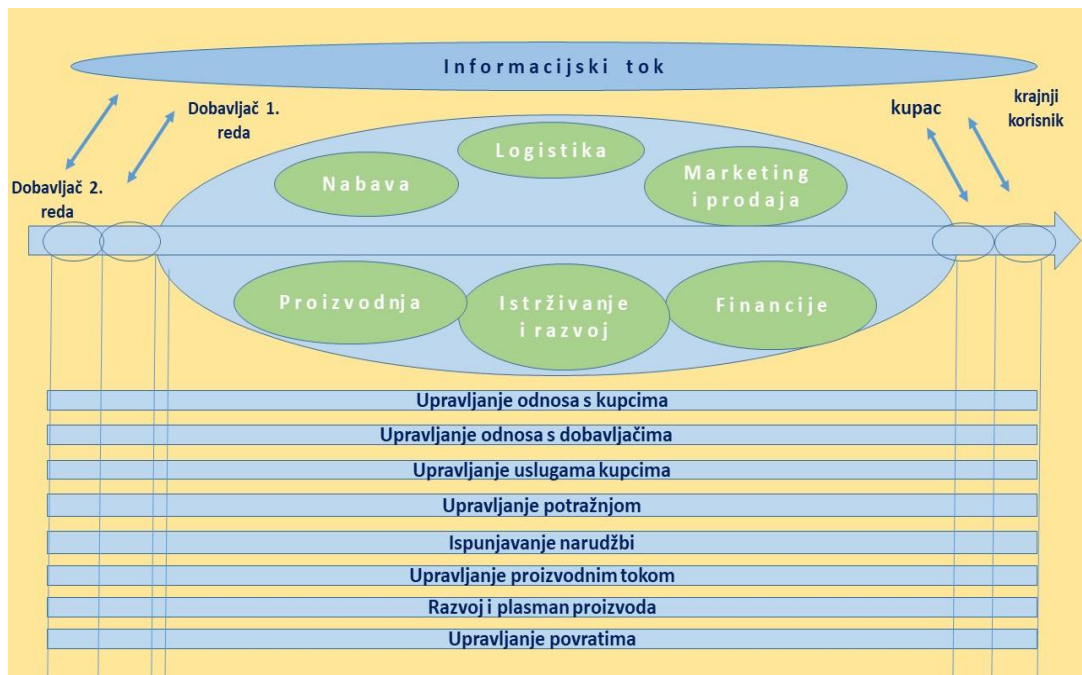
Informacijski tok

Dobavljač 1. reda

Dobavljač 2. reda

kupac

krajnji korisnik

Logistika

Nabava

Marketing i prodaja

Proizvodnja

Istrživanje i razvoj

Financije

Upravljanje odnosa s kupcima

Upravljanje odnosa s dobavljačima

Upravljanje uslugama kupcima

Upravljanje potražnjom

Ispunjavanje narudžbi

Upravljanje proizvodnim tokom

Razvoj i plasman proizvoda

Upravljanje povratima